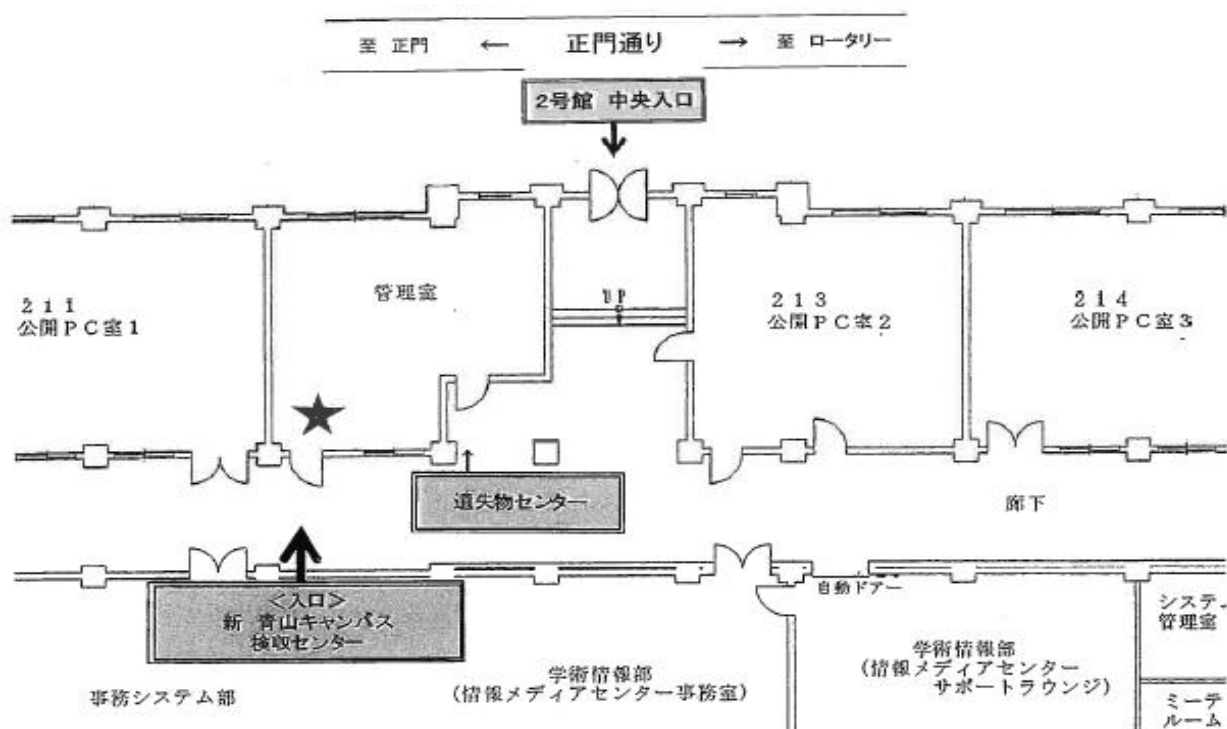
至 正門 ← 正門通り → 至 ロータリー

2号館 中央入口

２１１
公開ＰＣ室１

管理室

ＵＰ

２１３
公開ＰＣ室２

２１４
公開ＰＣ室３

遺失物センター

廊下

＜入口＞
新 青山キャンパス
検収センター

自動ドアー

システ
管理室

学術情報部
（情報メディアセンター
サポートラウンジ）

学術情報部
（情報メディアセンター事務室）

事務システム部

ミーテ
ルーム